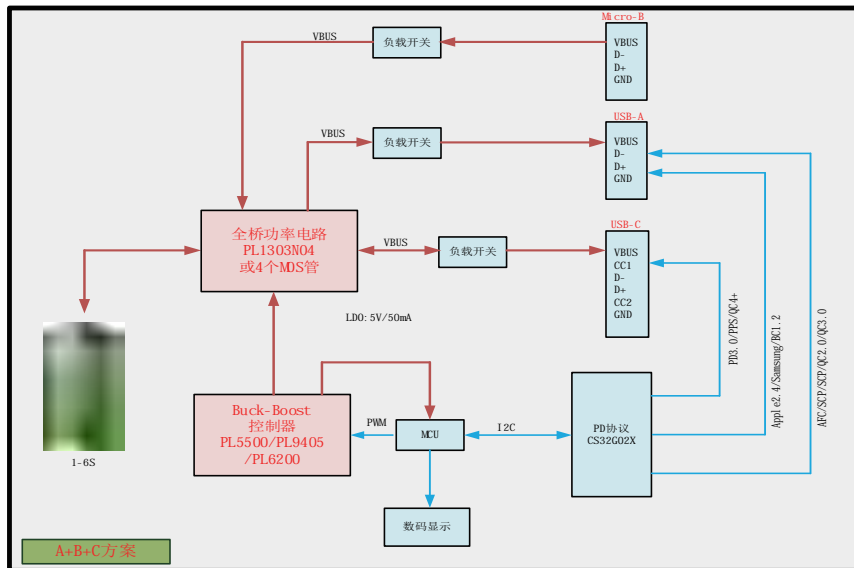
Micro-B
VBUS
D-
D+
GND

VBUS
负载开关

USB-A
VBUS
D-
D+
GND

VBUS
负载开关

USB-C
VBUS
CC1
D-
D+
CC2
GND

全桥功率电路
PL1303N04
或4个MOS管

VBUS
负载开关

LDO：5V/50mA

1-6S

Buck-Boost
控制器
PL5500/PL9405
/PL6200

PWM
MCU
I2C
PD协议
CS32G02X

PD3.0/PPS/QC4+
Apple2.4/Samsung/BC1.2
AFC/SCP/QC2.0/QC3.0

数码显示

A+B+C方案